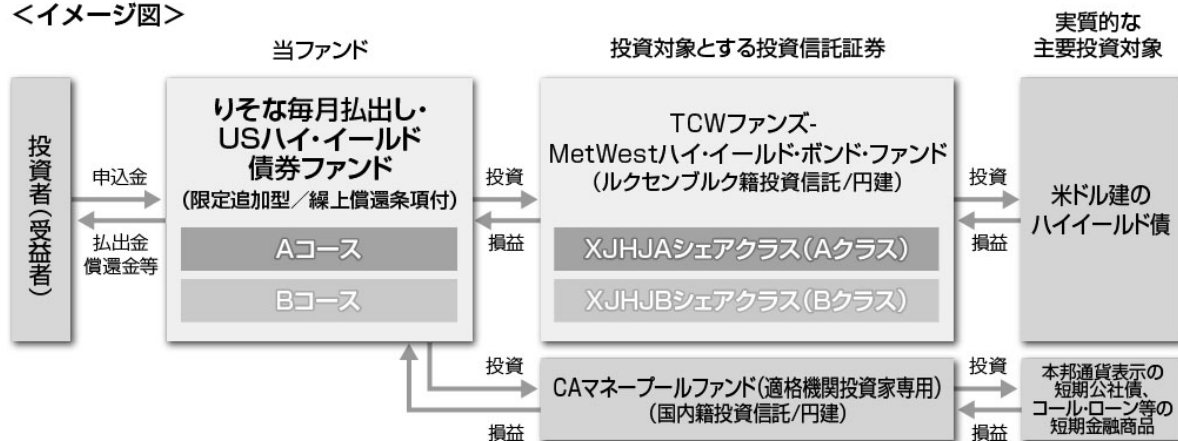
<イメージ図>

当ファンド

投資対象とする投資信託証券

実質的な主要投資対象

投資者(受益者)

申込金

払出金 償還金等

りそな毎月払出し・USハイ・イールド債券ファンド
(限定追加型/繰上償還条項付)

Aコース

Bコース

投資

損益

TCWファンズ-MetWestハイ・イールド・ボンド・ファンド
(ルクセンブルク籍投資信託/円建)

XJHJAシェアクラス(Aクラス)

XJHJBシェアクラス(Bクラス)

投資

損益

米ドル建のハイイールド債

投資

CAマネープールファンド(適格機関投資家専用)
(国内籍投資信託/円建)

損益

投資

本邦通貨表示の短期公社債、コール・ローン等の短期金融商品

損益